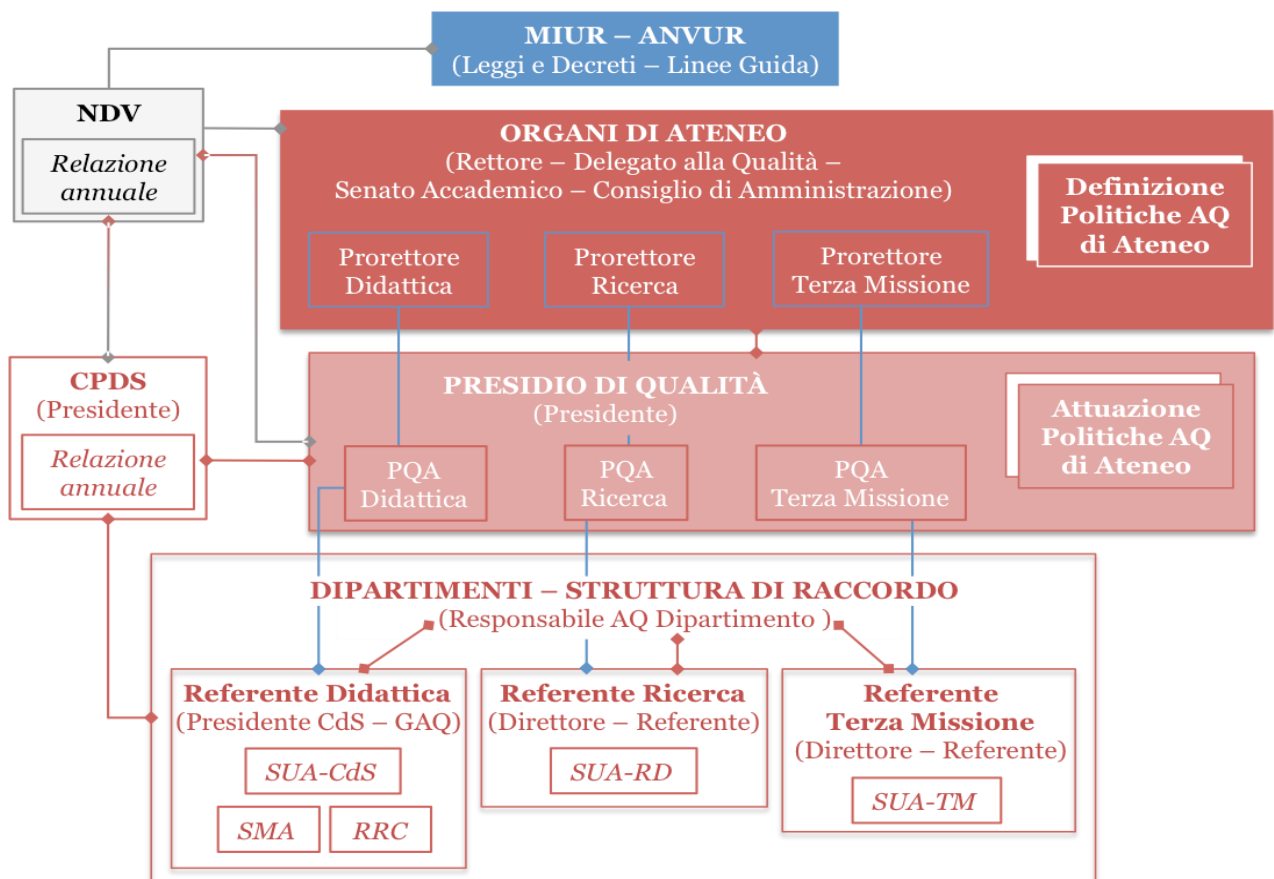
MIUR – ANVUR
(Leggi e Decreti – Linee Guida)

NDV

Relazione annuale

ORGANI DI ATENEO
(Rettore – Delegato alla Qualità – Senato Accademico – Consiglio di Amministrazione)

Definizione Politiche AQ di Ateneo

Prorettore Didattica

Prorettore Ricerca

Prorettore Terza Missione

CPDS
(Presidente)

Relazione annuale

PRESIDIO DI QUALITÀ
(Presidente)

Attuazione Politiche AQ di Ateneo

PQA Didattica

PQA Ricerca

PQA Terza Missione

DIPARTIMENTI – STRUTTURA DI RACCORDO
(Responsabile AQ Dipartimento )

Referente Didattica
(Presidente CdS – GAQ)

SUA-CdS

SMA

RRC

Referente Ricerca
(Direttore – Referente)

SUA-RD

Referente Terza Missione
(Direttore – Referente)

SUA-TM